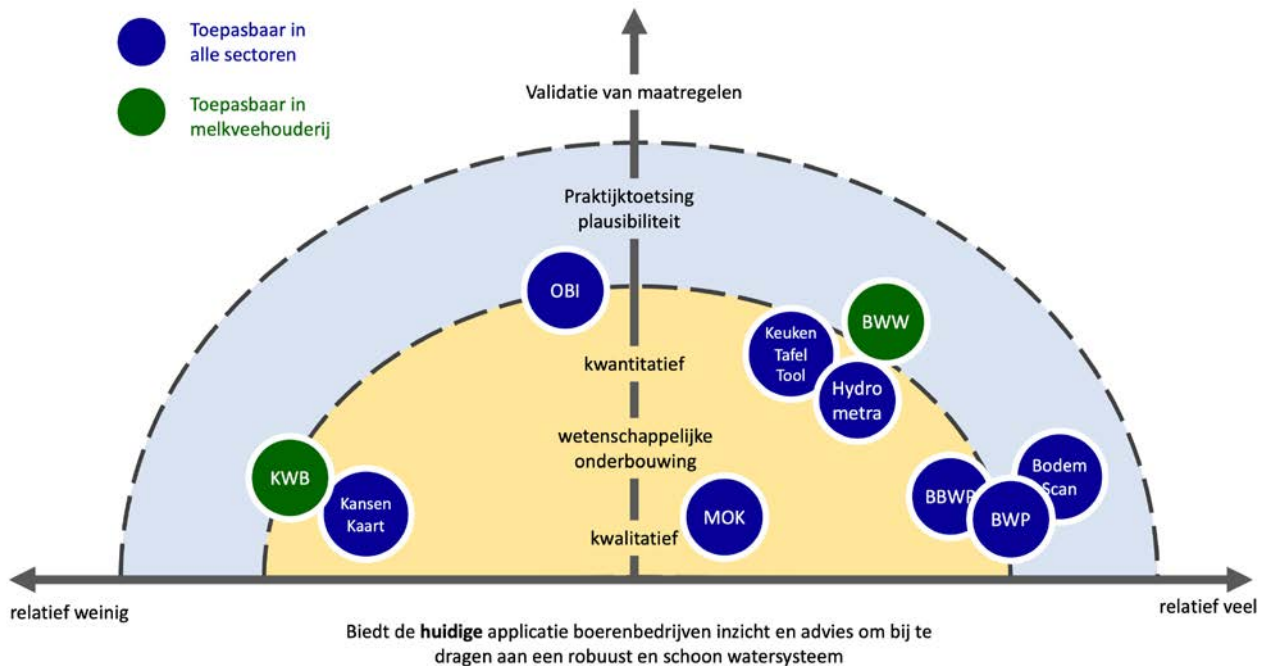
Toepasbaar in alle sectoren

Toepasbaar in melkveehouderij

Validatie van maatregelen

Praktijktoetsing plausibiliteit

OBI

BWW

Keuken Tafel Tool

Hydro metra

kwantitatief

wetenschappelijke onderbouwing

KWB

Kansen Kaart

MOK

kwalitatief

BBWP

Bodem Scan

BWP

relatief weinig

relatief veel

Biedt de **huidige** applicatie boerenbedrijven inzicht en advies om bij te dragen aan een robuust en schoon watersysteem